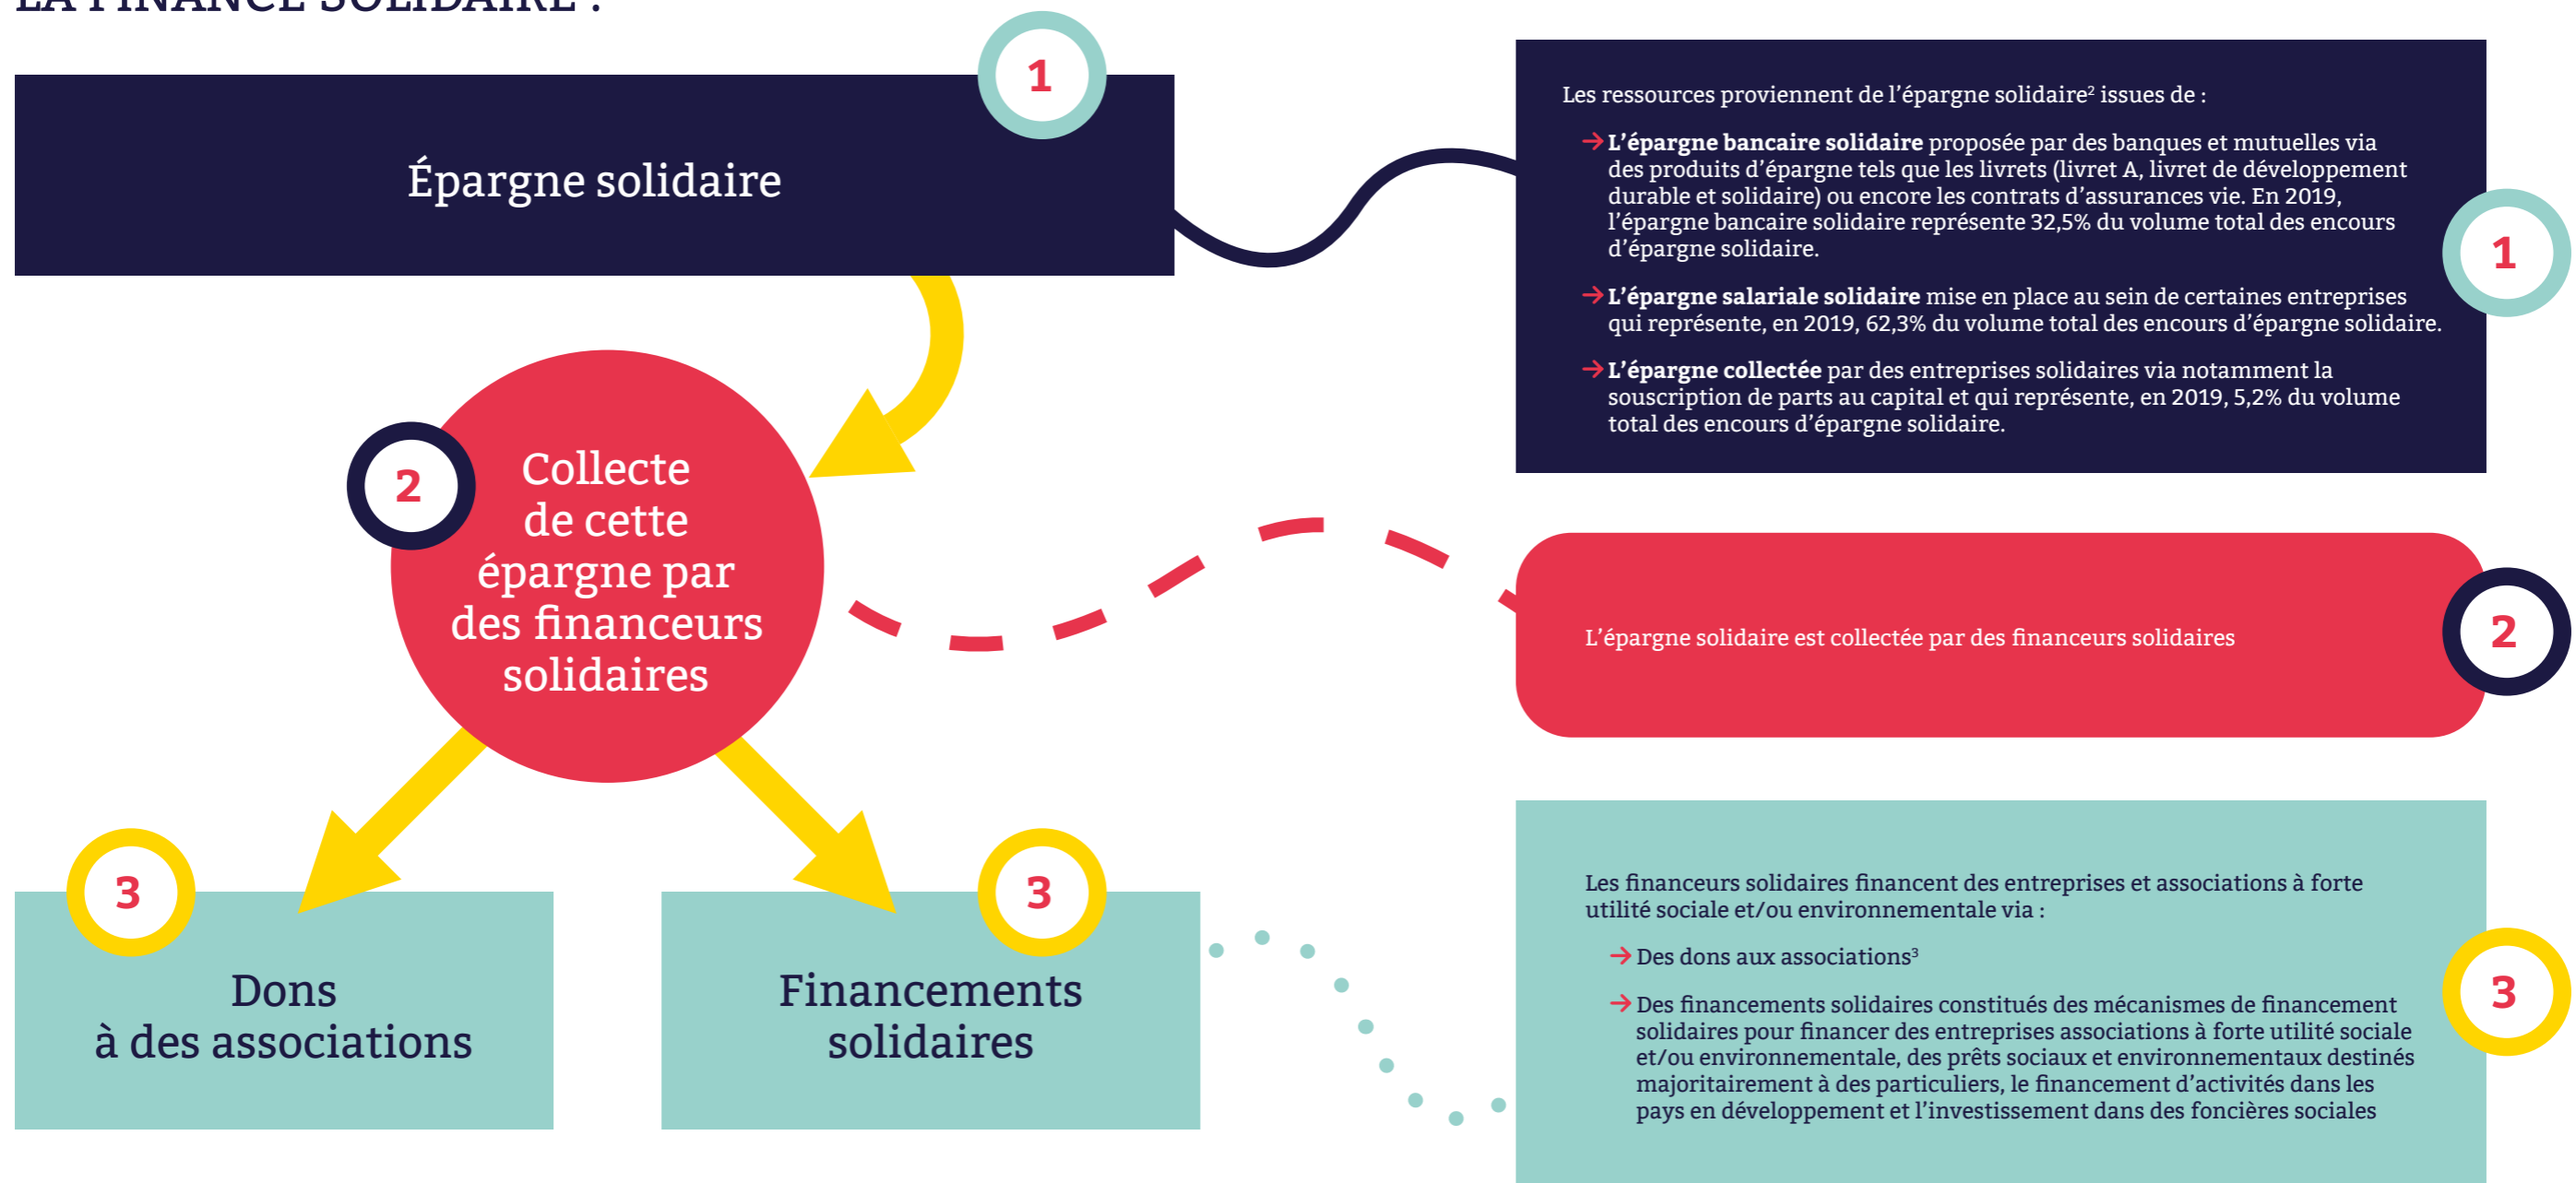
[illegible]

1

Épargne solidaire

Les ressources proviennent de l'épargne solidaire² issues de :

→ **L'épargne bancaire solidaire** proposée par des banques et mutuelles via des produits d'épargne tels que les livrets (livret A, livret de développement durable et solidaire) ou encore les contrats d'assurances vie. En 2019, l'épargne bancaire solidaire représente 32,5% du volume total des encours d'épargne solidaire.

→ **L'épargne salariale solidaire** mise en place au sein de certaines entreprises qui représente, en 2019, 62,3% du volume total des encours d'épargne solidaire.

→ **L'épargne collectée** par des entreprises solidaires via notamment la souscription de parts au capital et qui représente, en 2019, 5,2% du volume total des encours d'épargne solidaire.

1

2

Collecte de cette épargne par des financeurs solidaires

L'épargne solidaire est collectée par des financeurs solidaires

2

3

Dons à des associations

3

Financements solidaires

Les financeurs solidaires financent des entreprises et associations à forte utilité sociale et/ou environnementale via :

→ Des dons aux associations³

→ Des financements solidaires constitués des mécanismes de financement solidaires pour financer des entreprises associations à forte utilité sociale et/ou environnementale, des prêts sociaux et environnementaux destinés majoritairement à des particuliers, le financement d'activités dans les pays en développement et l'investissement dans des foncières sociales

3